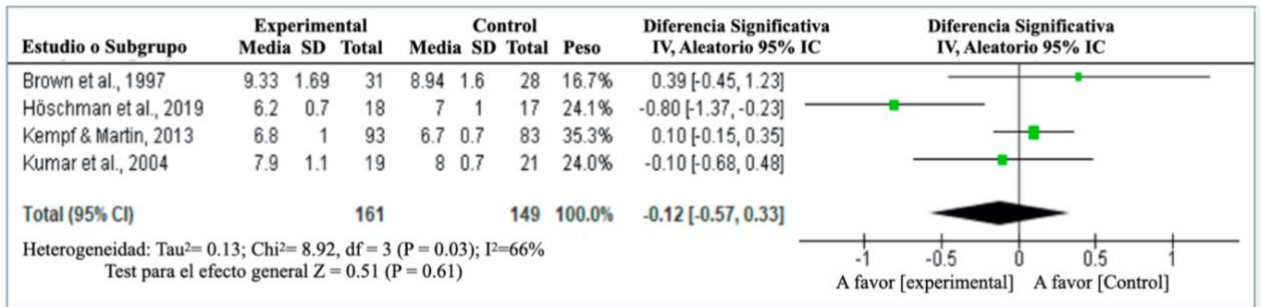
| Estudio o Subgrupo | Experimental Media | Experimental SD | Experimental Total | Control Media | Control SD | Control Total | Peso | Diferencia Significativa IV, Aleatorio 95% IC |
|---|---|---|---|---|---|---|---|---|
| Brown et al., 1997 | 9.33 | 1.69 | 31 | 8.94 | 1.6 | 28 | 16.7% | 0.39 [-0.45, 1.23] |
| Höschman et al., 2019 | 6.2 | 0.7 | 18 | 7 | 1 | 17 | 24.1% | -0.80 [-1.37, -0.23] |
| Kempf & Martin, 2013 | 6.8 | 1 | 93 | 6.7 | 0.7 | 83 | 35.3% | 0.10 [-0.15, 0.35] |
| Kumar et al., 2004 | 7.9 | 1.1 | 19 | 8 | 0.7 | 21 | 24.0% | -0.10 [-0.68, 0.48] |
| Total (95% CI) | | | 161 | | | 149 | 100.0% | -0.12 [-0.57, 0.33] |

Heterogeneidad: Tau$^2$= 0.13; Chi$^2$= 8.92, df = 3 (P = 0.03); I$^2$=66%
Test para el efecto general Z = 0.51 (P = 0.61)

Diferencia Significativa
IV, Aleatorio 95% IC

-1 -0.5 0 0.5 1
A favor [experimental] A favor [Control]